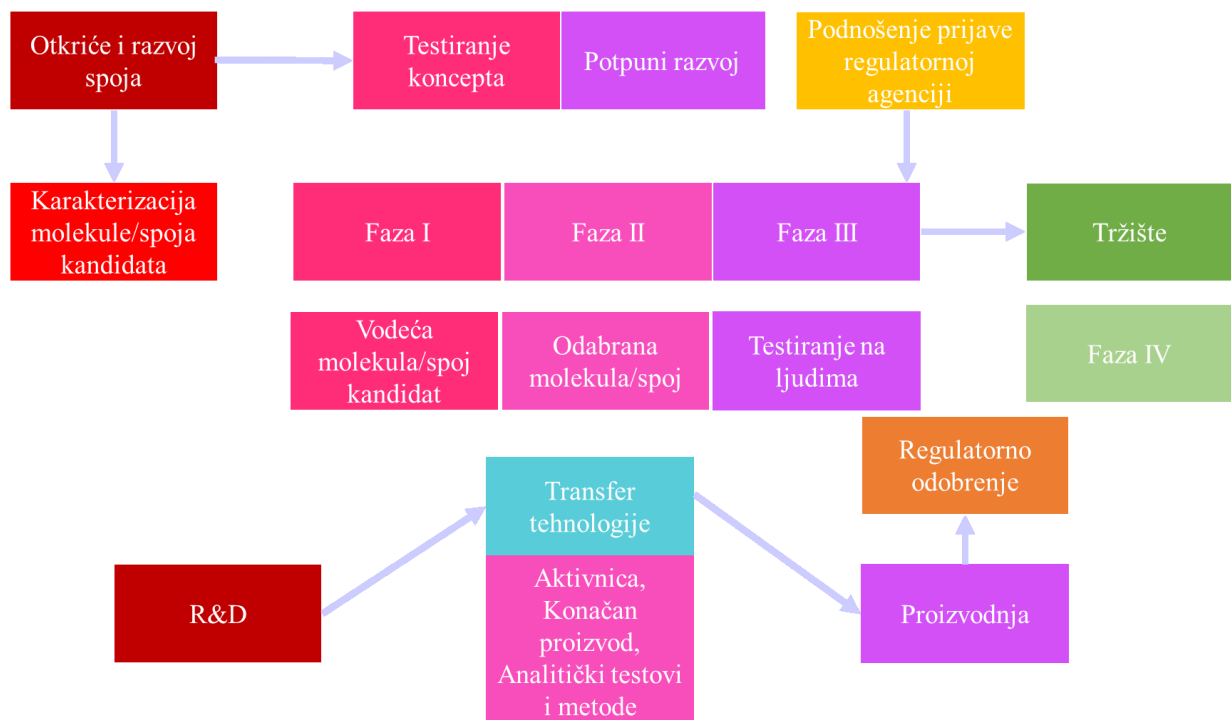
Otkriće i razvoj spoja

Testiranje koncepta

Potpuni razvoj

Podnošenje prijave regulatornoj agenciji

Karakterizacija molekule/spoja kandidata

Faza I

Faza II

Faza III

Tržište

Vodeća molekula/spoj kandidat

Odabrana molekula/spoj

Testiranje na ljudima

Faza IV

Regulatorno odobrenje

Transfer tehnologije

Aktivnica, Konačan proizvod, Analitički testovi i metode

R&D

Proizvodnja